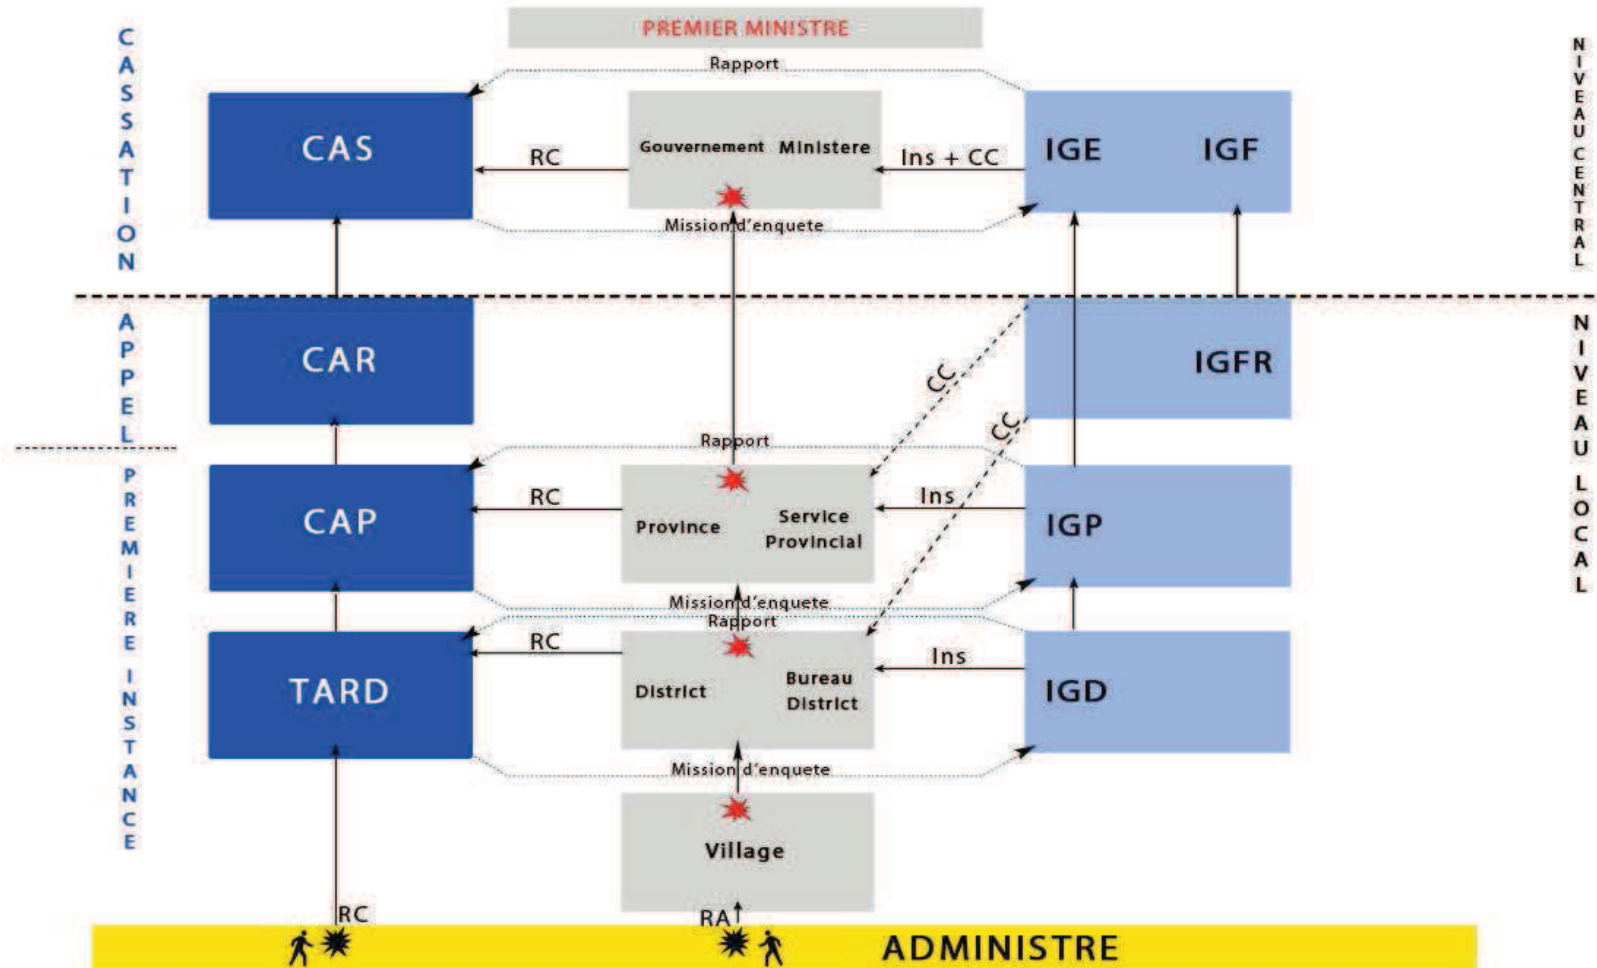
CASSATION

PREMIER MINISTRE

NIVEAU CENTRAL

Rapport

CAS

RC

Gouvernement Ministere

Ins + CC

IGE

IGF

Mission d'enquete

APPEL

CAR

IGFR

NIVEAU LOCAL

CC

CC

Rapport

PREMIERE INSTANCE

CAP

RC

Province

Service Provincial

Ins

IGP

Mission d'enquete

Rapport

TARD

RC

District

Bureau District

Ins

IGD

Mission d'enquete

Village

RC

RA

ADMINISTRE